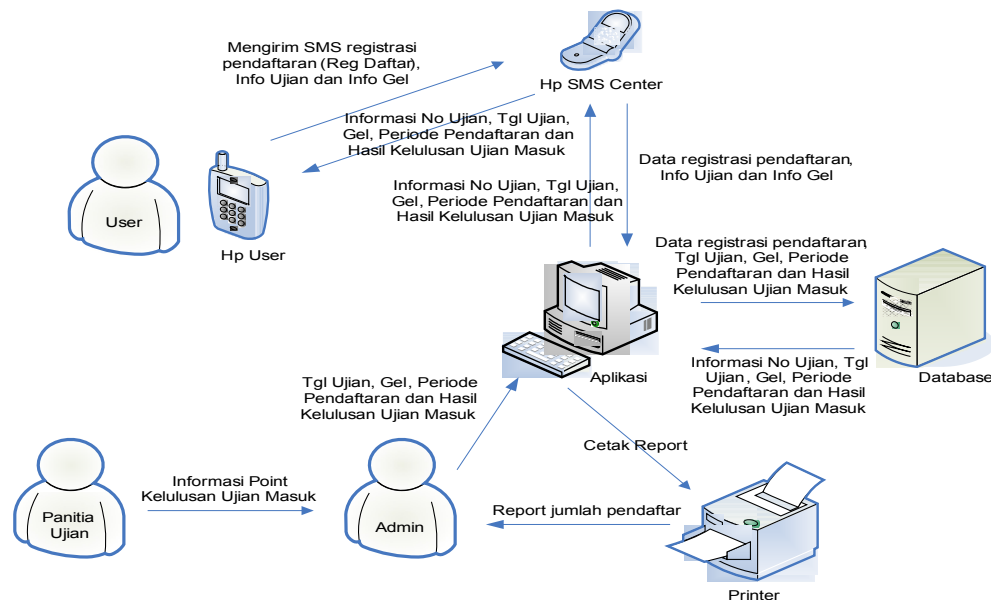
Mengirim SMS registrasi pendaftaran (Reg Daftar), Info Ujian dan Info Gel

Hp SMS Center

Informasi No Ujian, Tgl Ujian, Gel, Periode Pendaftaran dan Hasil Kelulusan Ujian Masuk

Data registrasi pendaftaran, Info Ujian dan Info Gel

User

Hp User

Informasi No Ujian, Tgl Ujian, Gel, Periode Pendaftaran dan Hasil Kelulusan Ujian Masuk

Data registrasi pendaftaran, Tgl Ujian, Gel, Periode Pendaftaran dan Hasil Kelulusan Ujian Masuk

Informasi No Ujian, Tgl Ujian, Gel, Periode Pendaftaran dan Hasil Kelulusan Ujian Masuk

Aplikasi

Database

Tgl Ujian, Gel, Periode Pendaftaran dan Hasil Kelulusan Ujian Masuk

Cetak Report

Informasi Point Kelulusan Ujian Masuk

Panitia Ujian

Admin

Report jumlah pendaftar

Printer